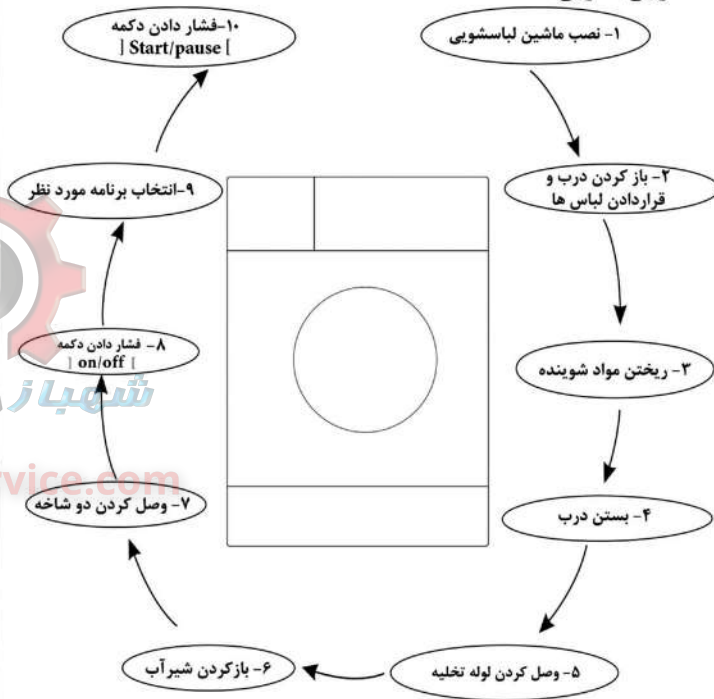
۱- نصب ماشین لباسشویی

۲- باز کردن درب و قراردادن لباس ها

۳- ریختن مواد شوینده

۴- بستن درب

۵- وصل کردن لوله تخلیه

۶- بازکردن شیرآب

۷- وصل کردن دو شاخه

۸- فشار دادن دکمه [ on/off ]

۹-انتخاب برنامه مورد نظر

۱۰-فشار دادن دکمه [ Start/pause ]

شهباز

rvice.com